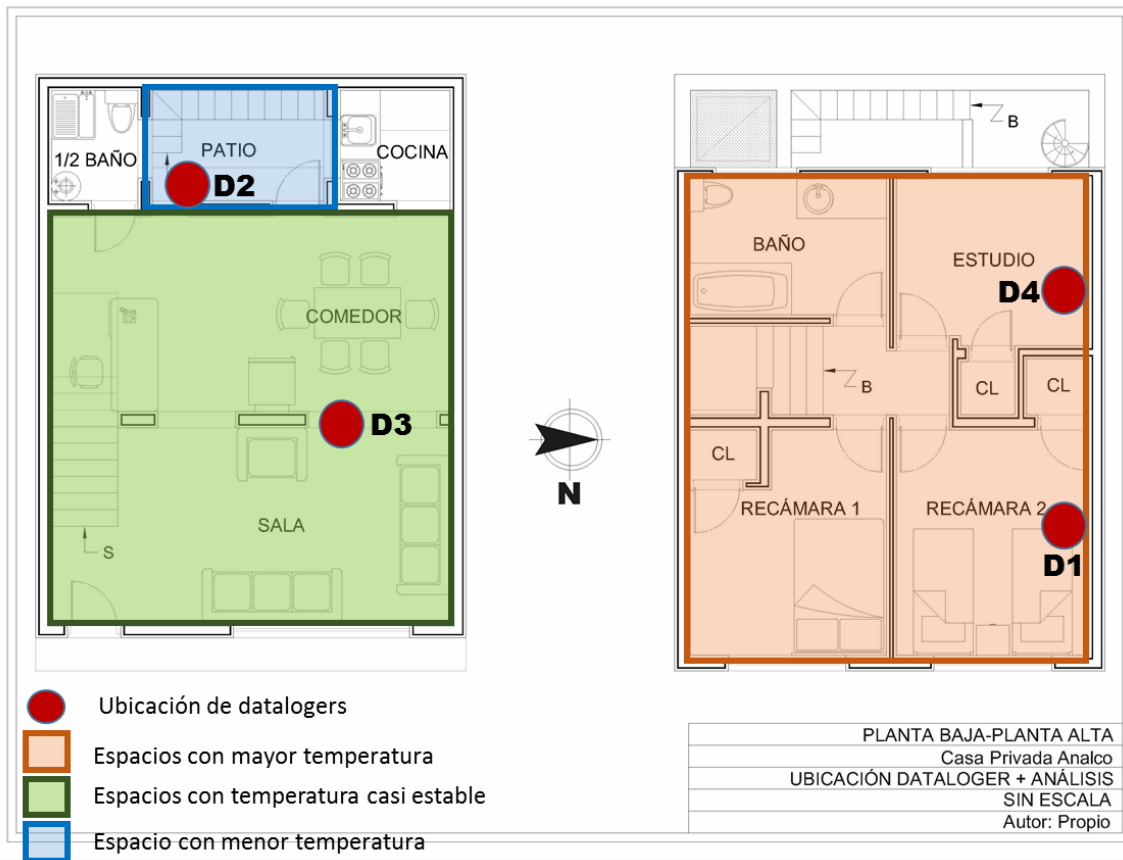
1/2 BAÑO
PATIO
COCINA
D2
COMEDOR
D3
SALA
S

B
BAÑO
ESTUDIO
D4
B
CL
CL
CL
RECÁMARA 1
RECÁMARA 2
D1

N

Ubicación de datalogers
Espacios con mayor temperatura
Espacios con temperatura casi estable
Espacio con menor temperatura

| PLANTA BAJA-PLANTA ALTA |
|---|
| Casa Privada Analco |
| UBICACIÓN DATALOGER + ANÁLISIS |
| SIN ESCALA |
| Autor: Propio |